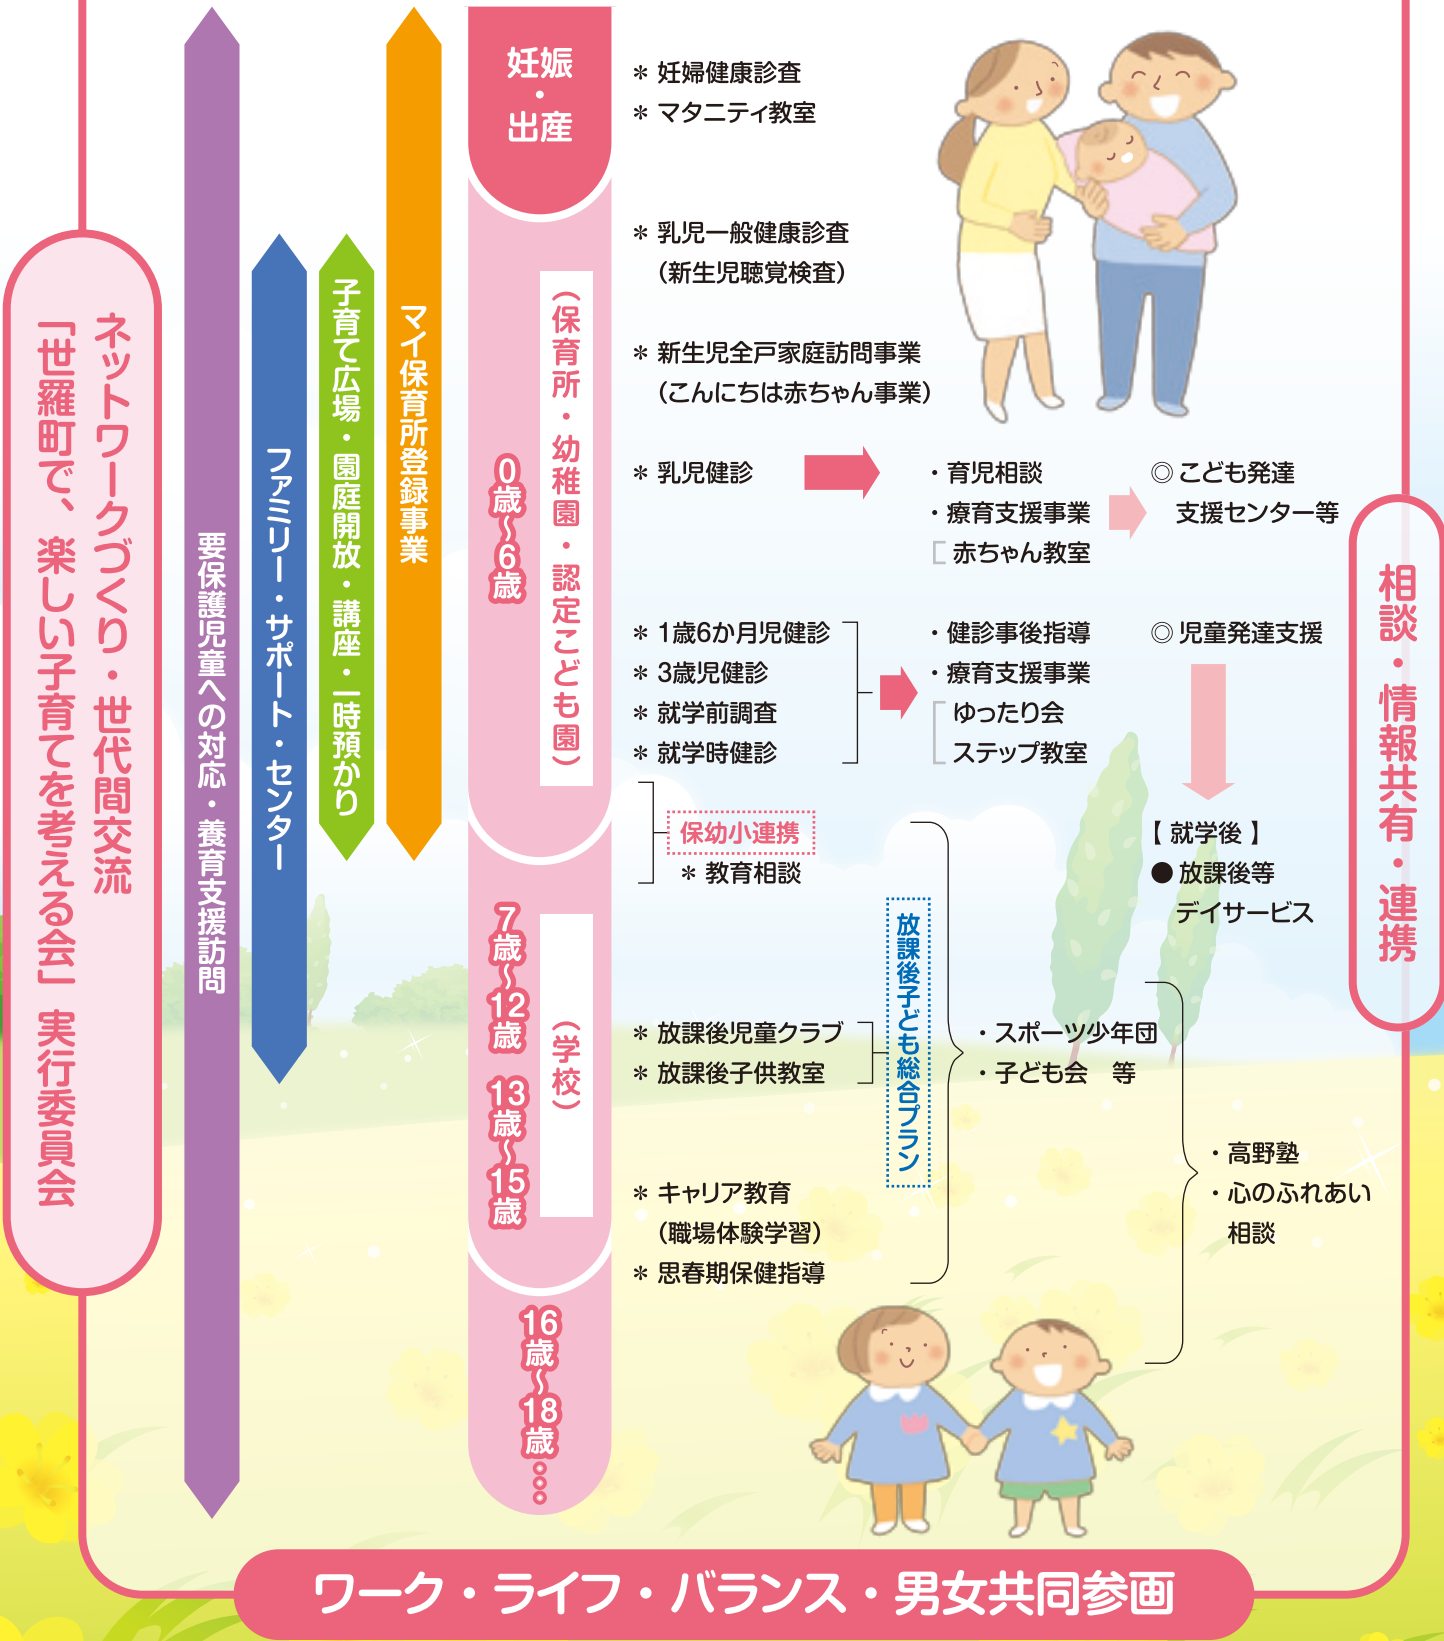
ネットワークづくり・世代間交流
「世羅町で、楽しい子育てを考える会」実行委員会

要保護児童への対応・養育支援訪問

ファミリー・サポート・センター

子育て広場・園庭開放・講座・一時預かり

マイ保育所登録事業

妊娠・出産

0歳〜6歳

（保育所・幼稚園・認定こども園）

7歳〜12歳

13歳〜15歳

（学校）

16歳〜18歳…

＊妊婦健康診査
＊マタニティ教室

＊乳児一般健康診査
（新生児聴覚検査）

＊新生児全戸家庭訪問事業
（こんにちは赤ちゃん事業）

＊乳児健診

・育児相談
・療育支援事業
赤ちゃん教室

◎こども発達
支援センター等

＊1歳6か月児健診
＊3歳児健診
＊就学前調査
＊就学時健診

・健診事後指導
・療育支援事業
ゆったり会
ステップ教室

◎児童発達支援

保幼小連携
＊教育相談

【就学後】
●放課後等
デイサービス

放課後子ども総合プラン

＊放課後児童クラブ
＊放課後子供教室

・スポーツ少年団
・子ども会　等

・高野塾
・心のふれあい
相談

＊キャリア教育
（職場体験学習）
＊思春期保健指導

相談・情報共有・連携

ワーク・ライフ・バランス・男女共同参画